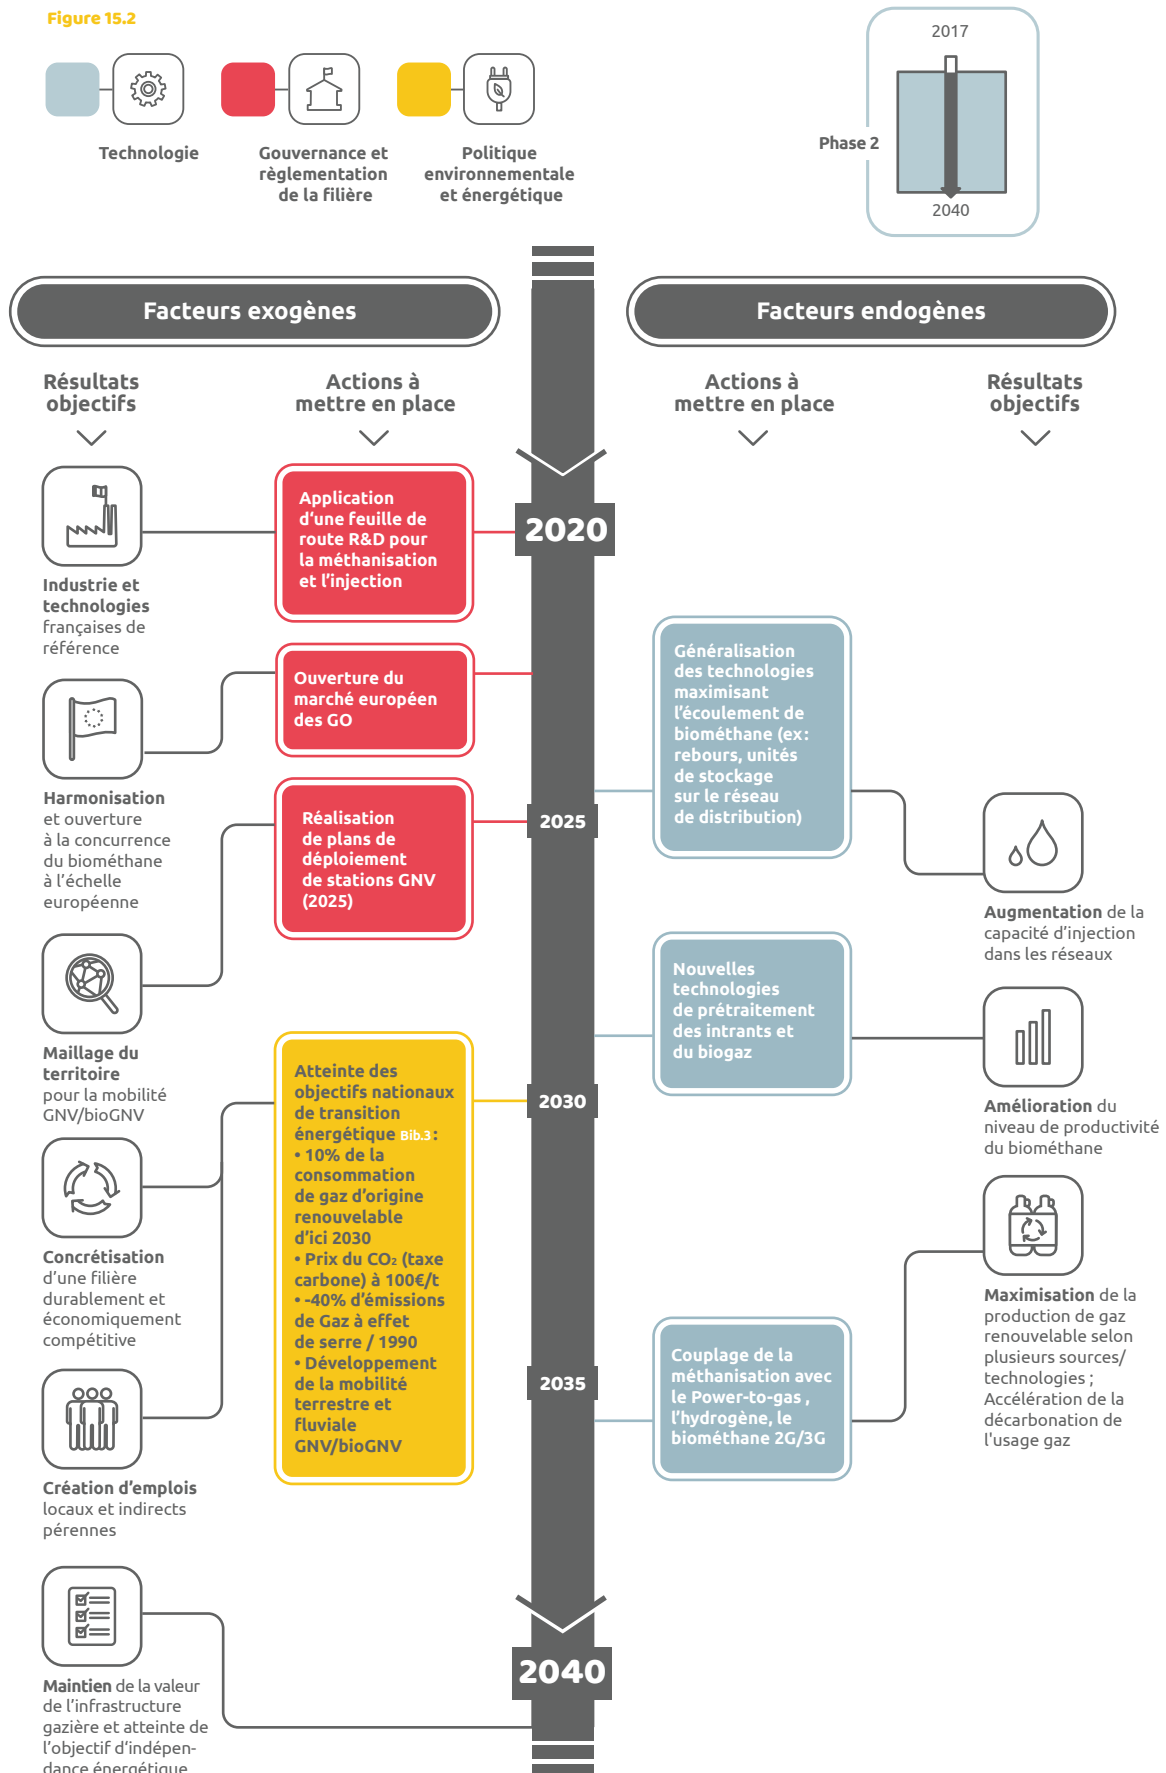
Figure 15.2

Technologie

Gouvernance et règlementation de la filière

Politique environnementale et énergétique

2017

Phase 2

2040

Facteurs exogènes

Facteurs endogènes

Résultats objectifs

Actions à mettre en place

Actions à mettre en place

Résultats objectifs

2020

Industrie et technologies françaises de référence

Application d'une feuille de route R&D pour la méthanisation et l'injection

Harmonisation et ouverture à la concurrence du biométhane à l'échelle européenne

Ouverture du marché européen des GO

Généralisation des technologies maximisant l'écoulement de biométhane (ex: rebours, unités de stockage sur le réseau de distribution)

2025

Réalisation de plans de déploiement de stations GNV (2025)

Augmentation de la capacité d'injection dans les réseaux

Maillage du territoire pour la mobilité GNV/bioGNV

Nouvelles technologies de prétraitement des intrants et du biogaz

Amélioration du niveau de productivité du biométhane

2030

Atteinte des objectifs nationaux de transition énergétique Bib.3:
• 10% de la consommation de gaz d'origine renouvelable d'ici 2030
• Prix du CO₂ (taxe carbone) à 100€/t
• -40% d'émissions de Gaz à effet de serre / 1990
• Développement de la mobilité terrestre et fluviale GNV/bioGNV

Concrétisation d'une filière durablement et économiquement compétitive

Maximisation de la production de gaz renouvelable selon plusieurs sources/ technologies ; Accélération de la décarbonation de l'usage gaz

2035

Couplage de la méthanisation avec le Power-to-gas , l'hydrogène, le biométhane 2G/3G

Création d'emplois locaux et indirects pérennes

2040

Maintien de la valeur de l'infrastructure gazière et atteinte de l'objectif d'indépendance énergétique